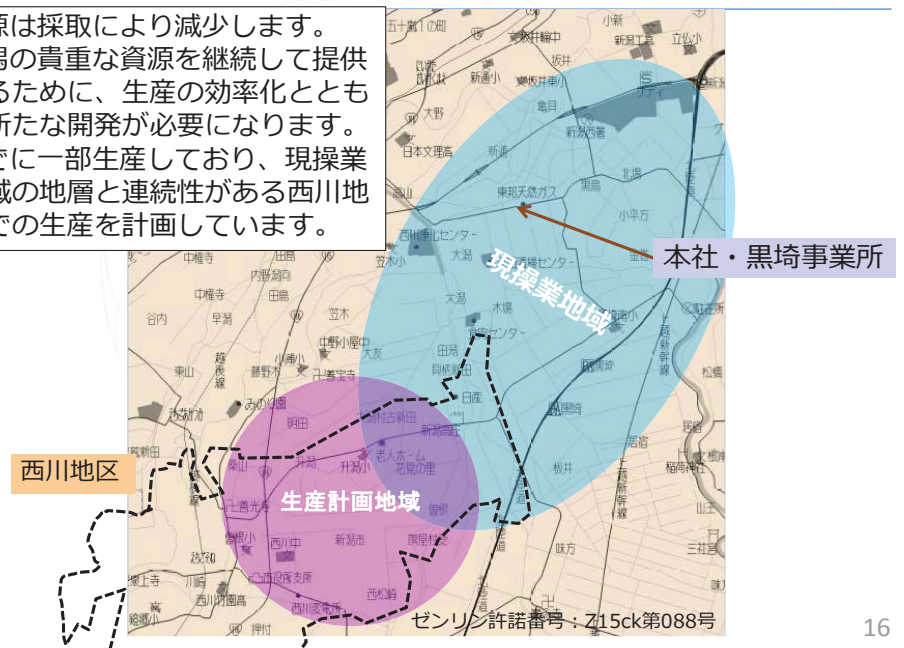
源は採取により減少します。
潟の貴重な資源を継続して提供るために、生産の効率化とともに新たな開発が必要になります。
でに一部生産しており、現操業域の地層と連続性がある西川地での生産を計画しています。

本社・黒埼事業所

現操業地域

生産計画地域

西川地区

ゼンリン許諾番号：Z15ck第088号

16